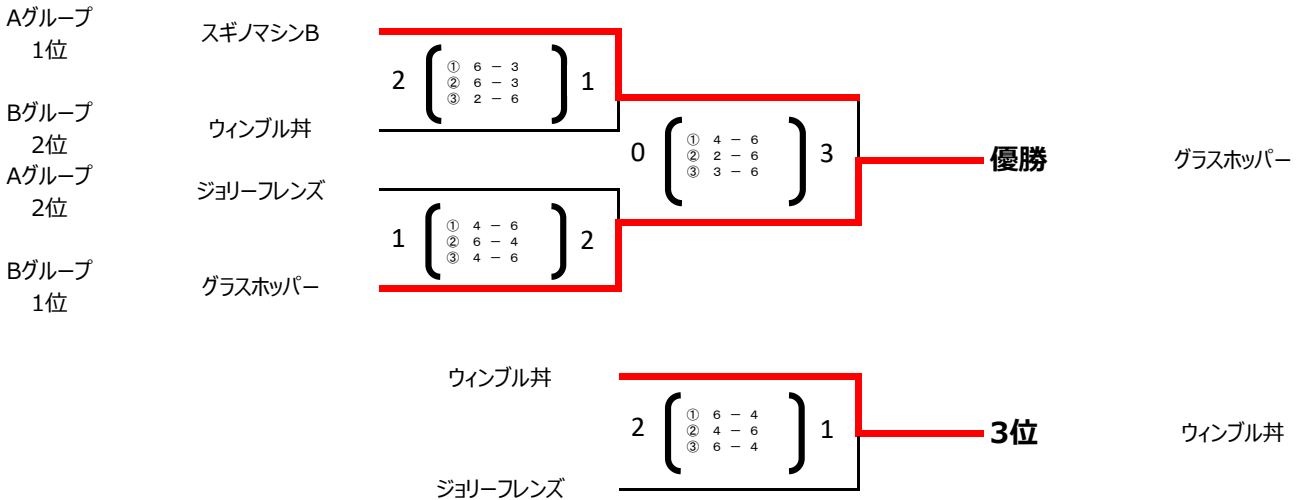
Aグループ
1位

スギノマシンB

2

① 6 － 3
② 6 － 3
③ 2 － 6

1

Bグループ
2位

ウィンブル丼

0

① 4 － 6
② 2 － 6
③ 3 － 6

3

優勝

グラスホッパー

Aグループ
2位

ジョリーフレンズ

1

① 4 － 6
② 6 － 4
③ 4 － 6

2

Bグループ
1位

グラスホッパー

ウィンブル丼

2

① 6 － 4
② 4 － 6
③ 6 － 4

1

3位

ウィンブル丼

ジョリーフレンズ